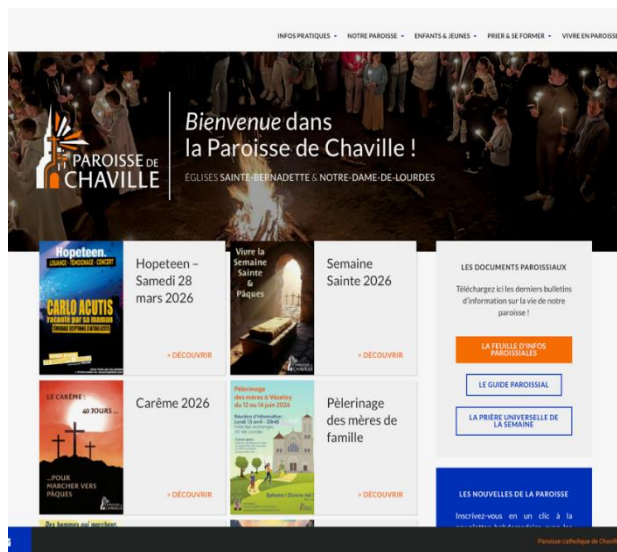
INFOS PRATIQUES ▾ NOTRE PAROISSE ▾ ENFANTS & JEUNES ▾ PRIER & SE FORMER ▾ VIVRE EN PAROISS

PAROISSE DE CHAVILLE

Bienvenue dans la Paroisse de Chaville !

ÉGLISES SAINTE-BERNADETTE & NOTRE-DAME-DE-LOURDES

Hopeteen LOUANGE · TÉMOIGNAGE · CONCERT

CARLO ACUTIS raconté par sa maman

Hopeteen – Samedi 28 mars 2026

› DÉCOUVRIR

Vivre la Semaine Sainte & Pâques

Semaine Sainte 2026

› DÉCOUVRIR

LES DOCUMENTS PAROISSIAUX

Téléchargez ici les derniers bulletins d'information sur la vie de notre paroisse !

LA FEUILLE D'INFOS PAROISSIALES

LE GUIDE PAROISSIAL

LA PRIÈRE UNIVERSELLE DE LA SEMAINE

LE CARÊME : 40 JOURS ... POUR MARCHER VERS PÂQUES

Carême 2026

› DÉCOUVRIR

Pèlerinage des mères à Vézelay du 12 au 14 juin 2026

Pèlerinage des mères de famille

› DÉCOUVRIR

LES NOUVELLES DE LA PAROISSE

Inscrivez-vous en un clic à la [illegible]

Des hommes qui marchent

Paroisse catholique de Chaville